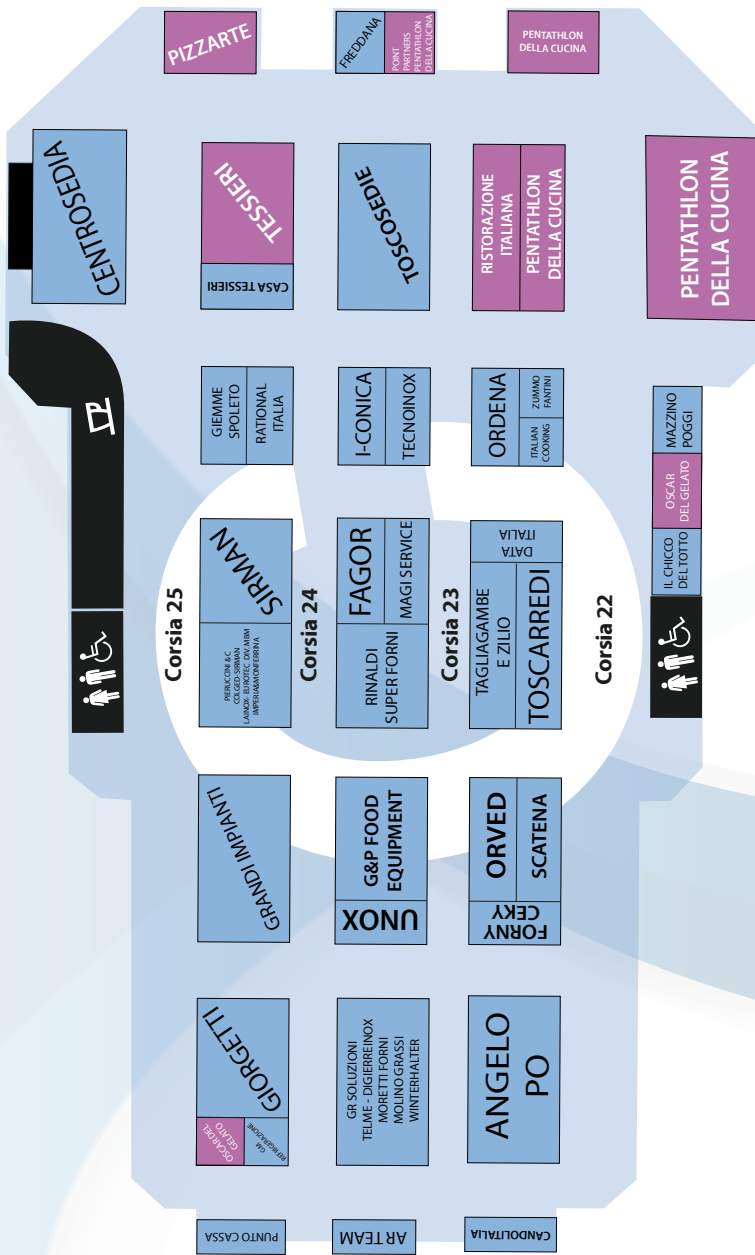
PIZZARTE

FREDDANA

POINT PARTNERS PENTATHLON DELLA CUCINA

PENTATHLON DELLA CUCINA

CENTROSEDIA

TESSIERI

CASA TESSIERI

TOSCOSEDIE

RISTORAZIONE ITALIANA

PENTATHLON DELLA CUCINA

PENTATHLON DELLA CUCINA

GIEMME SPOLETO

RATIONAL ITALIA

I-CONICA

TECNOINOX

ORDENA

ZUMMO FANTINI

ITALIAN COOKING

MAZZINO POGGI

OSCAR DEL GELATO

IL CHICCO DEL TOTTO

SIRMAN

PIERUCCINI & C. CK GEO-SIRMAN LAINOX-EUROTEC CKV MBM IMPERIA MONFERRINA

FAGOR

MAGI SERVICE

RINALDI SUPER FORNI

DATA ITALIA

TAGLIAGAMBE E ZILIO

TOSCARREDI

Corsia 25

Corsia 24

Corsia 23

Corsia 22

GRANDI IMPIANTI

G&P FOOD EQUIPMENT

UNOX

ORVED

SCATENA

FORNY CEKY

GIORGETTI

OSCAR DEL GELATO

G.M. REFRIGERAZIONE

GR SOLUZIONI TELME - DIGIERREINOX MORETTI FORNI MOLINO GRASSI WINTERHALTER

ANGELO PO

PUNTO CASSA

AR TEAM

CANDOLITALIA